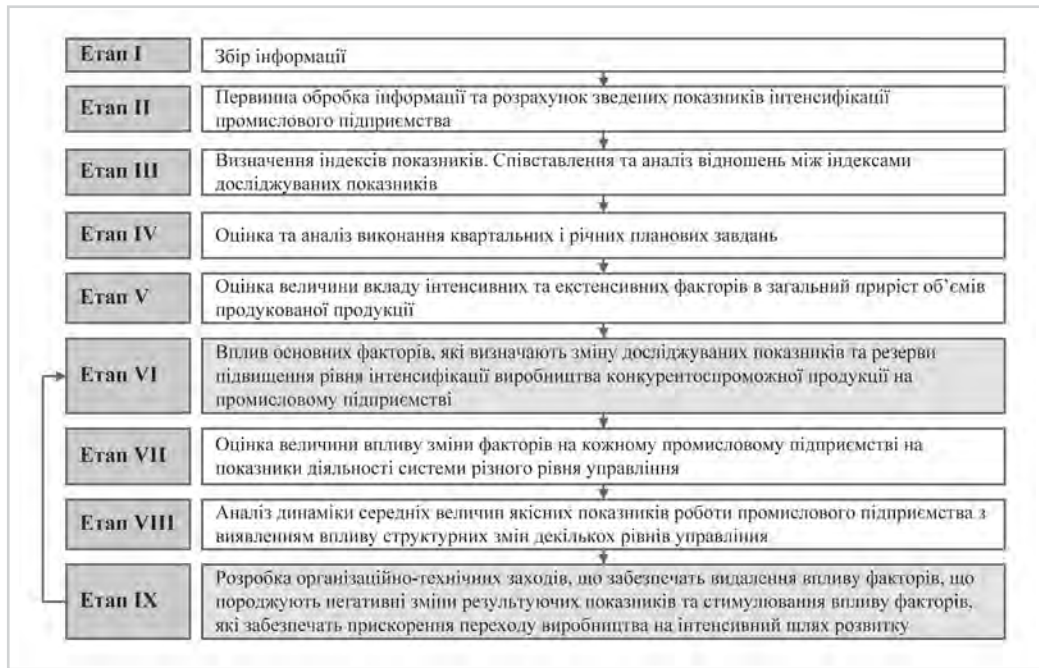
Етап I
Збір інформації

Етап II
Первинна обробка інформації та розрахунок зведених показників інтенсифікації промислового підприємства

Етап III
Визначення індексів показників. Співставлення та аналіз відношень між індексами досліджуваних показників

Етап IV
Оцінка та аналіз виконання квартальних і річних планових завдань

Етап V
Оцінка величини вкладу інтенсивних та екстенсивних факторів в загальний приріст об'ємів продукованої продукції

Етап VI
Вплив основних факторів, які визначають зміну досліджуваних показників та резерви підвищення рівня інтенсифікації виробництва конкурентоспроможної продукції на промисловому підприємстві

Етап VII
Оцінка величини впливу зміни факторів на кожному промисловому підприємстві на показники діяльності системи різного рівня управління

Етап VIII
Аналіз динаміки середніх величин якісних показників роботи промислового підприємства з виявленням впливу структурних змін декількох рівнів управління

Етап IX
Розробка організаційно-технічних заходів, що забезпечать видалення впливу факторів, що породжують негативні зміни результуючих показників та стимулювання впливу факторів, які забезпечать прискорення переходу виробництва на інтенсивний шлях розвитку